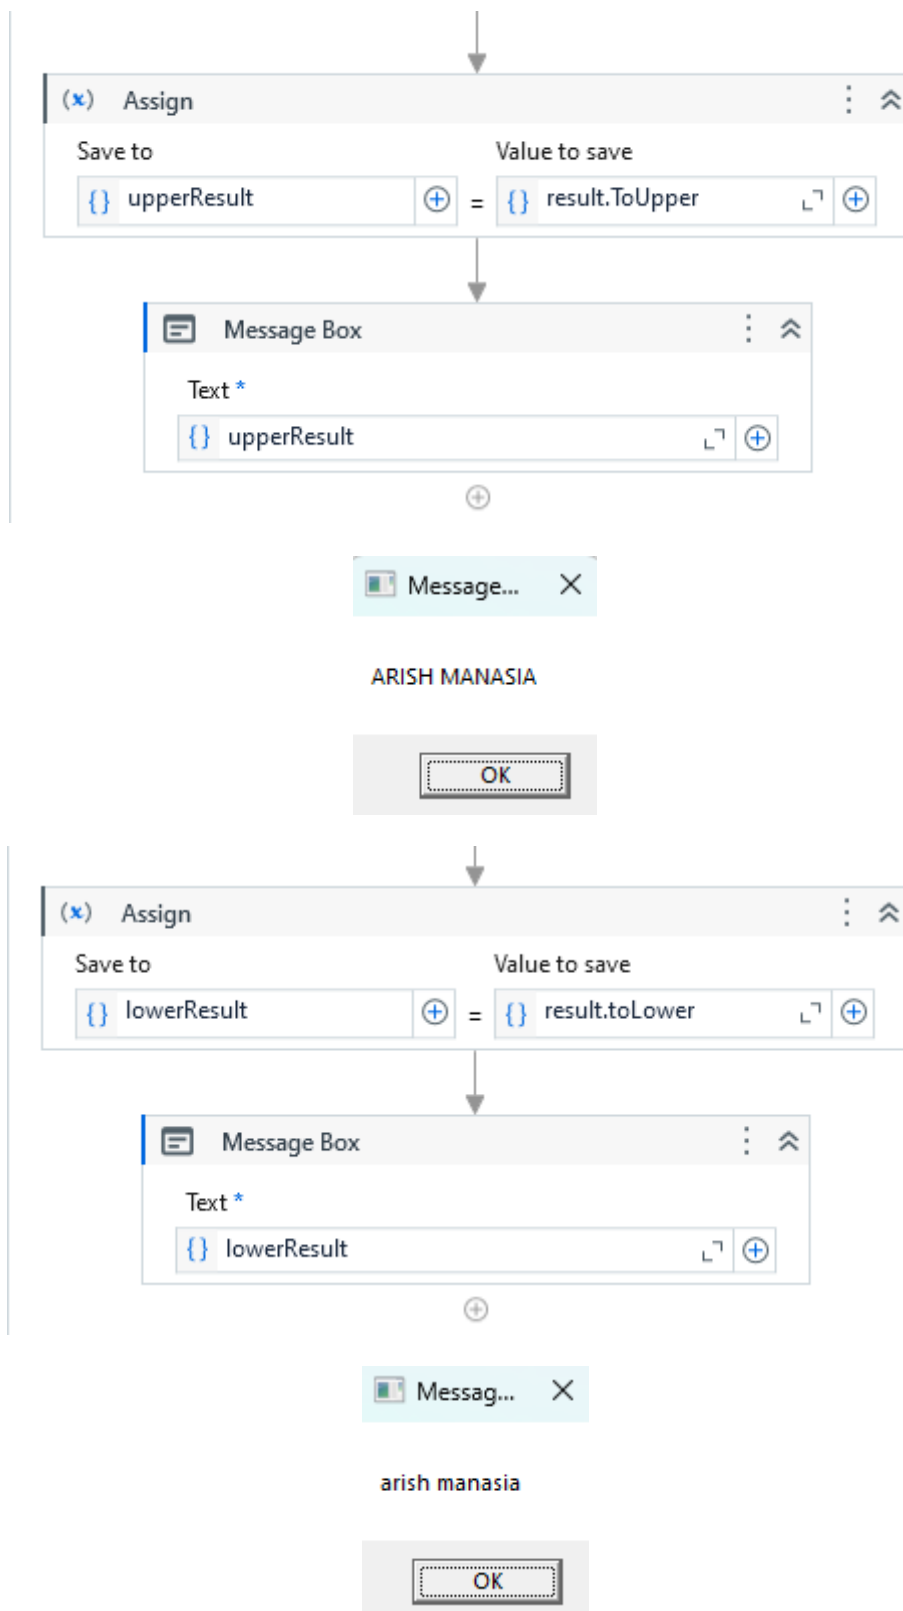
(x) Assign

Save to

{} upperResult

=

Value to save

{} result.ToUpper

Message Box

Text *

{} upperResult

Message...

ARISH MANASIA

OK

(x) Assign

Save to

{} lowerResult

=

Value to save

{} result.toLower

Message Box

Text *

{} lowerResult

Messag...

arish manasia

OK